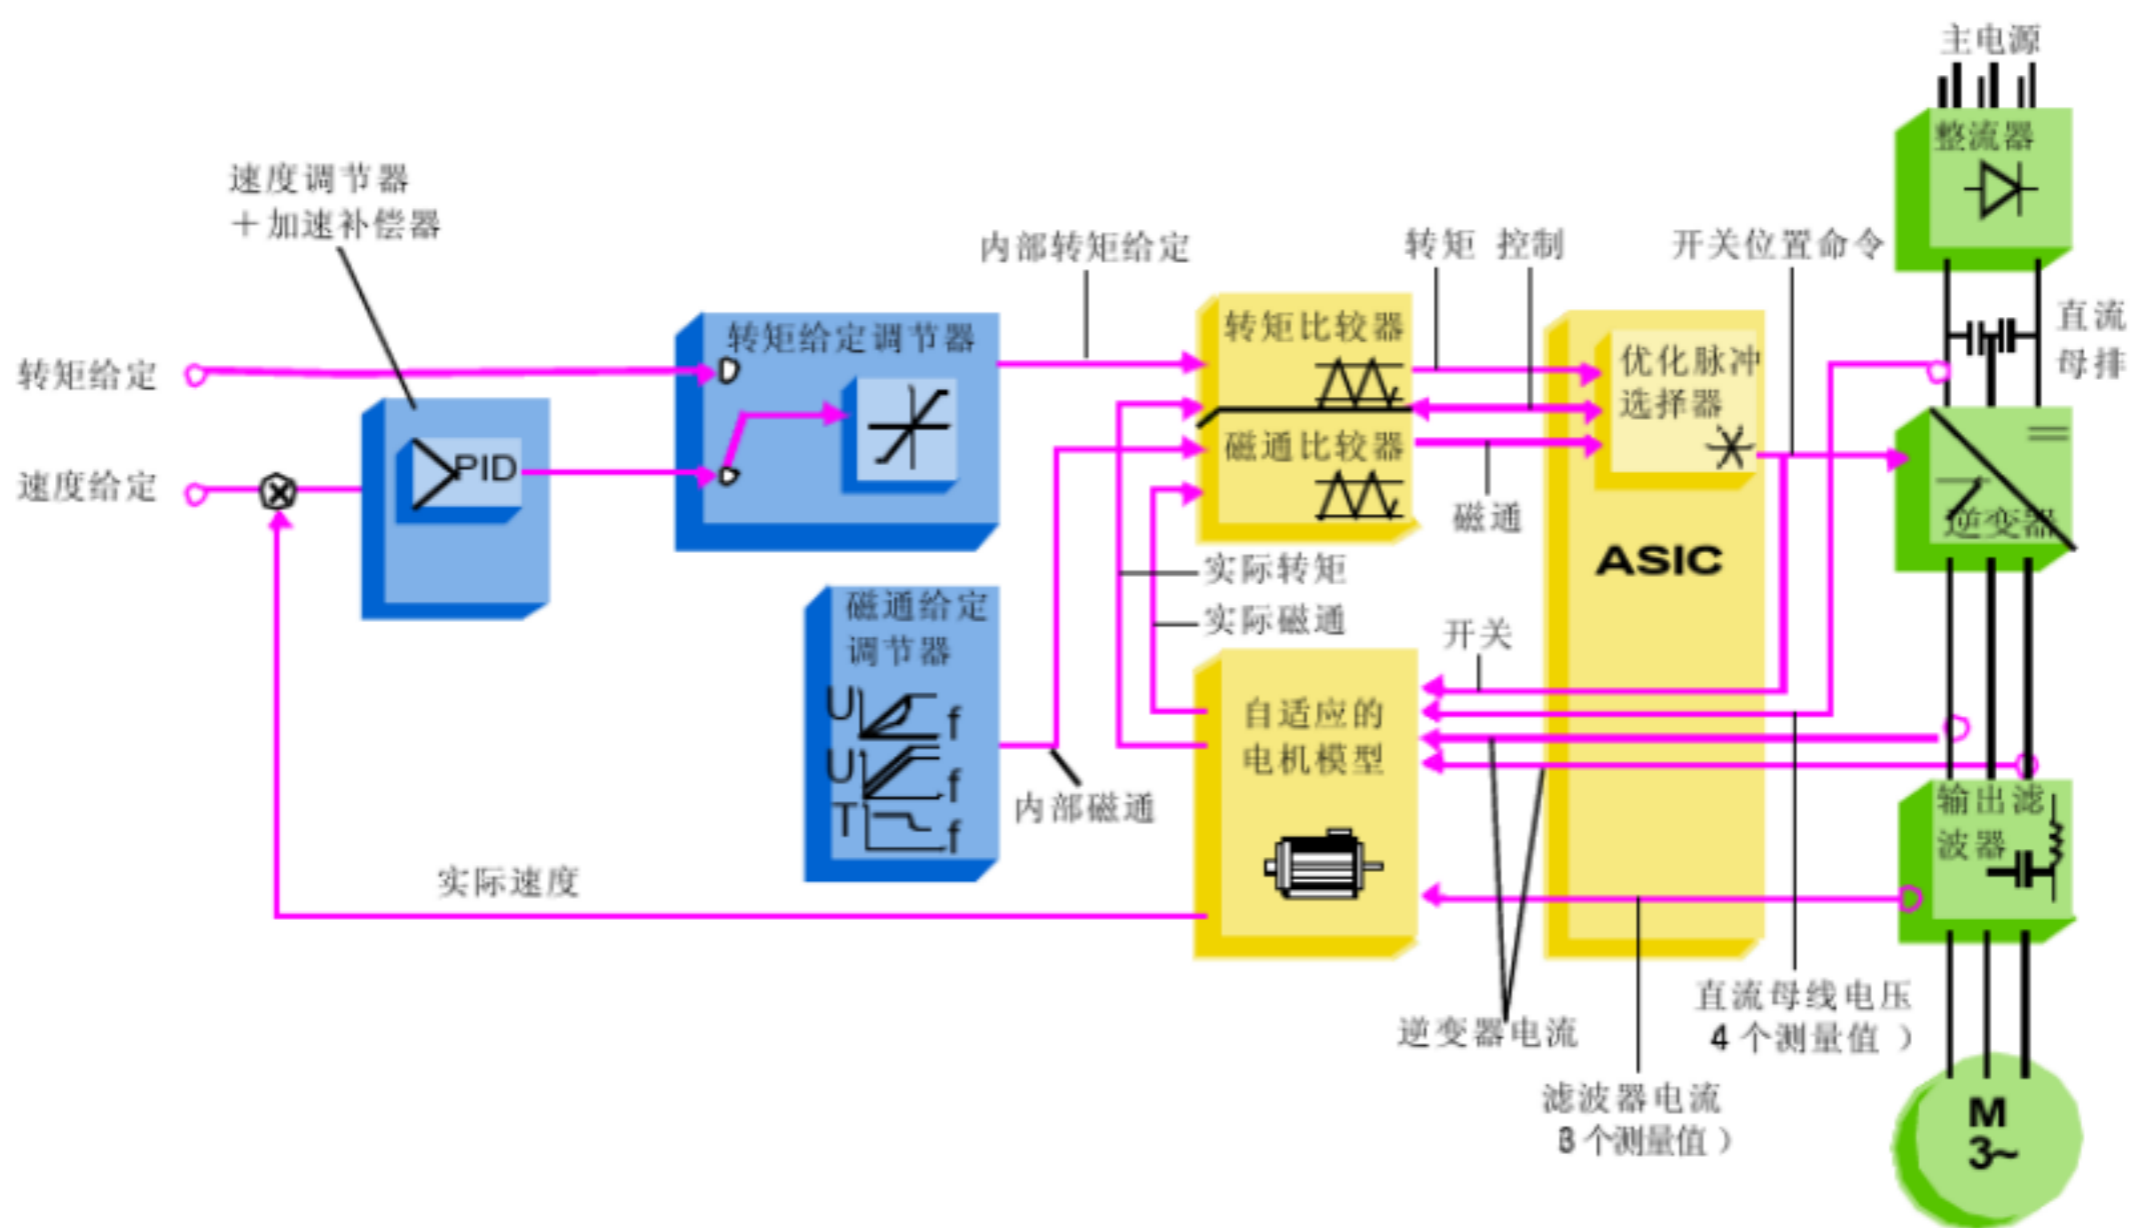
主电源

整流器

速度调节器
+加速补偿器

内部转矩给定

转矩 控制

开关位置命令

直流
母排

转矩给定

速度给定

PID

转矩给定调节器

转矩比较器

磁通比较器

优化脉冲
选择器

磁通

ASIC

逆变器

实际转矩

实际磁通

开关

磁通给定
调节器

U f
U f
T f

内部磁通

自适应的
电机模型

输出滤
波器

实际速度

逆变器电流

滤波器电流
3 个测量值）

直流母线电压
4 个测量值 ）

M
3~